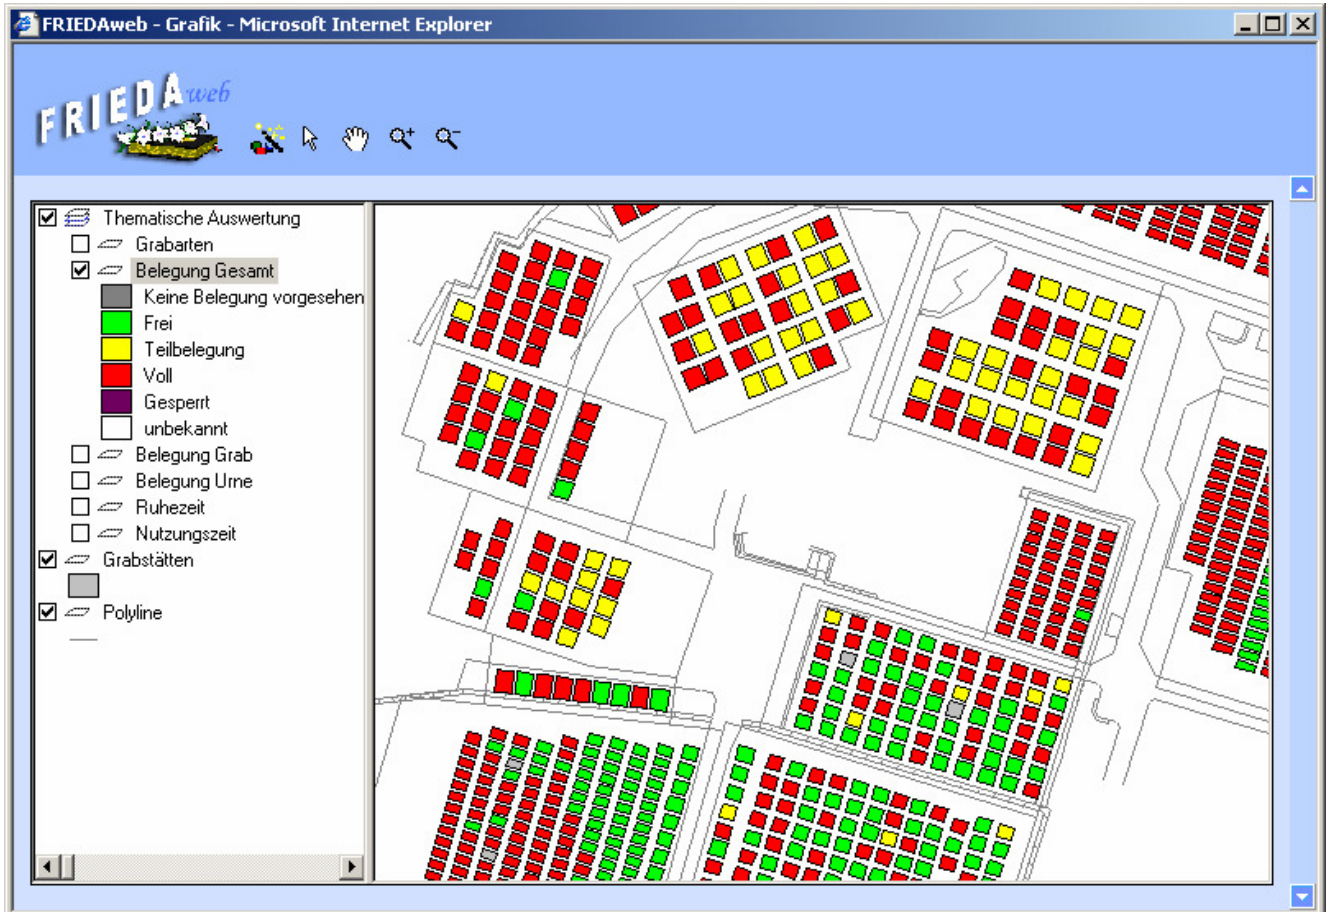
FRIEDAweb - Grafik - Microsoft Internet Explorer

FRIEDA web

Thematische Auswertung
Grabarten
Belegung Gesamt
Keine Belegung vorgesehen
Frei
Teilbelegung
Voll
Gesperrt
unbekannt
Belegung Grab
Belegung Urne
Ruhezeit
Nutzungszeit
Grabstätten
Polyline